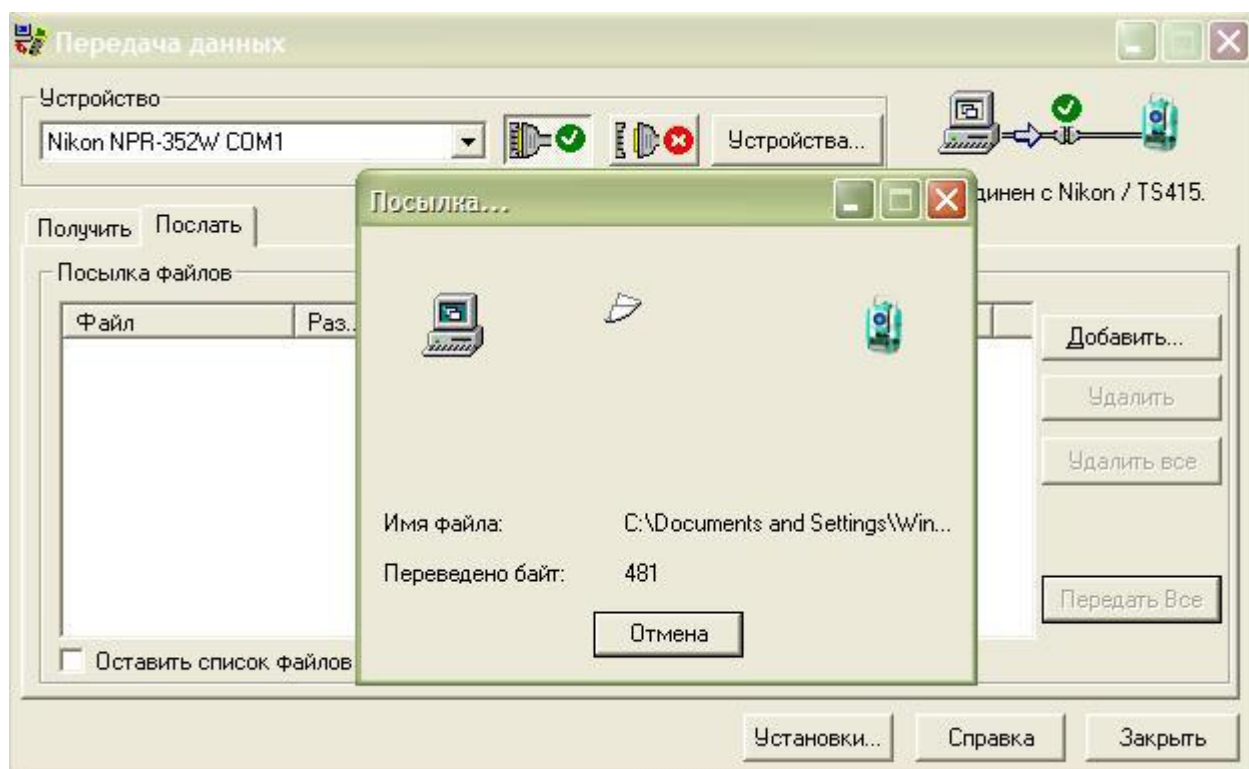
Передача данных

Устройство
Nikon NPR-352W COM1
Устройства...
динен с Nikon / TS415.

Получить Послать

Посылка файлов
Файл Раз...

Добавить...
Удалить
Удалить все
Передать Все

Оставить список файлов

Посылка...

Имя файла: C:\Documents and Settings\Win...
Переведено байт: 481
Отмена

Установки... Справка Закрыть